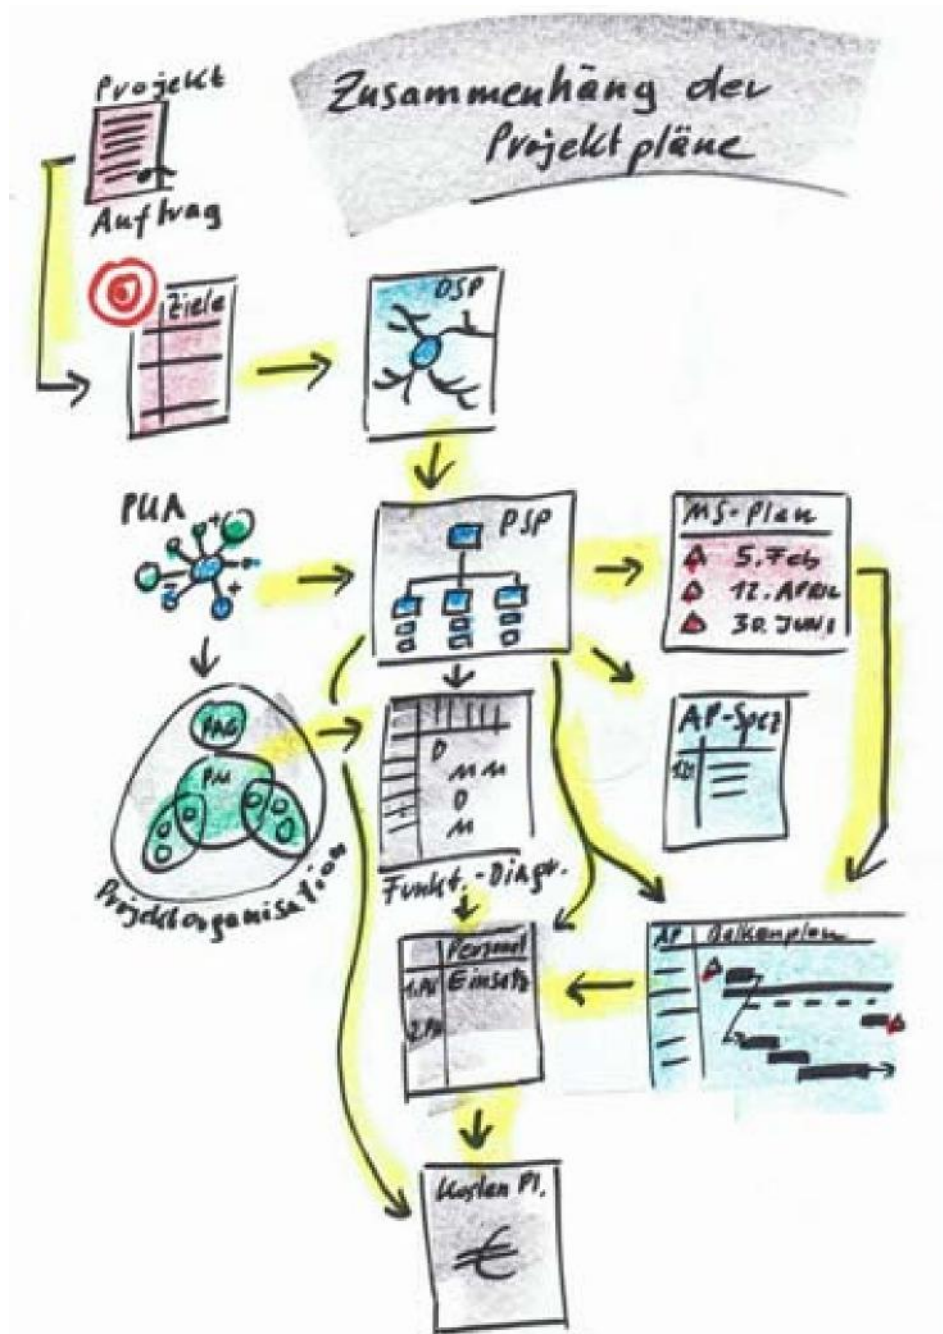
Zusammenhang der Projektpläne

Projekt
Auftrag

Ziele

OSP

PUA

PSP

MS-Plan
5. Feb
12. April
30. Juni

PAG
PM

Projektorganisation

D
MM
D
M

Funkt.-Diagr.

AP-Spez

AP Balkenplan

Personal Einsatz
1. PM
2. PM

Kosten Pl.
€